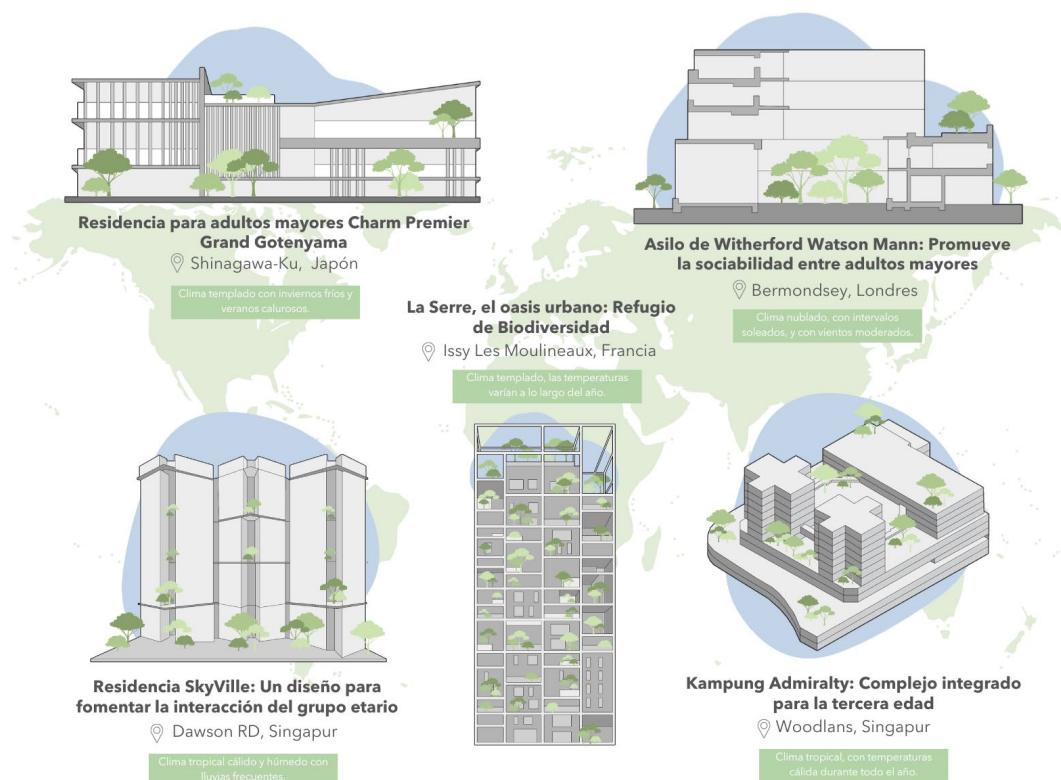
Residencia para adultos mayores Charm Premier Grand Gotenyama
Shinagawa-Ku, Japón
Clima templado con inviernos fríos y veranos calurosos.

Asilo de Witherford Watson Mann: Promueve la sociabilidad entre adultos mayores
Bermondsey, Londres
Clima nublado, con intervalos soleados, y con vientos moderados.

La Serre, el oasis urbano: Refugio de Biodiversidad
Issy Les Moulineaux, Francia
Clima templado, las temperaturas varían a lo largo del año.

Residencia SkyVille: Un diseño para fomentar la interacción del grupo etario
Dawson RD, Singapur
Clima tropical cálido y húmedo con lluvias frecuentes.

Kampung Admiralty: Complejo integrado para la tercera edad
Woodlans, Singapur
Clima tropical, con temperaturas cálida durante todo el año.